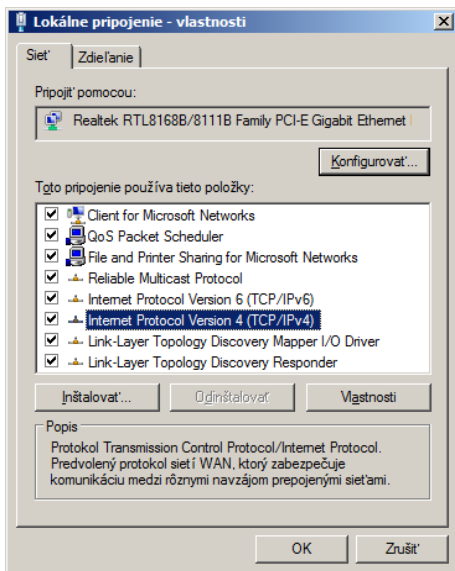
Lokálne pripojenie - vlastnosti

Sieť
Zdieľanie

Pripojiť pomocou:

Realtek RTL8168B/8111B Family PCI-E Gigabit Ethernet

Konfigurovať...

Toto pripojenie používa tieto položky:

Client for Microsoft Networks
QoS Packet Scheduler
File and Printer Sharing for Microsoft Networks
Reliable Multicast Protocol
Internet Protocol Version 6 (TCP/IPv6)
Internet Protocol Version 4 (TCP/IPv4)
Link-Layer Topology Discovery Mapper I/O Driver
Link-Layer Topology Discovery Responder

Inštalovať...
Odinštalovať
Vlastnosti

Popis
Protokol Transmission Control Protocol/Internet Protocol. Predvolený protokol sietí WAN, ktorý zabezpečuje komunikáciu medzi rôznymi navzájom prepojenými sieťami.

OK
Zrušiť